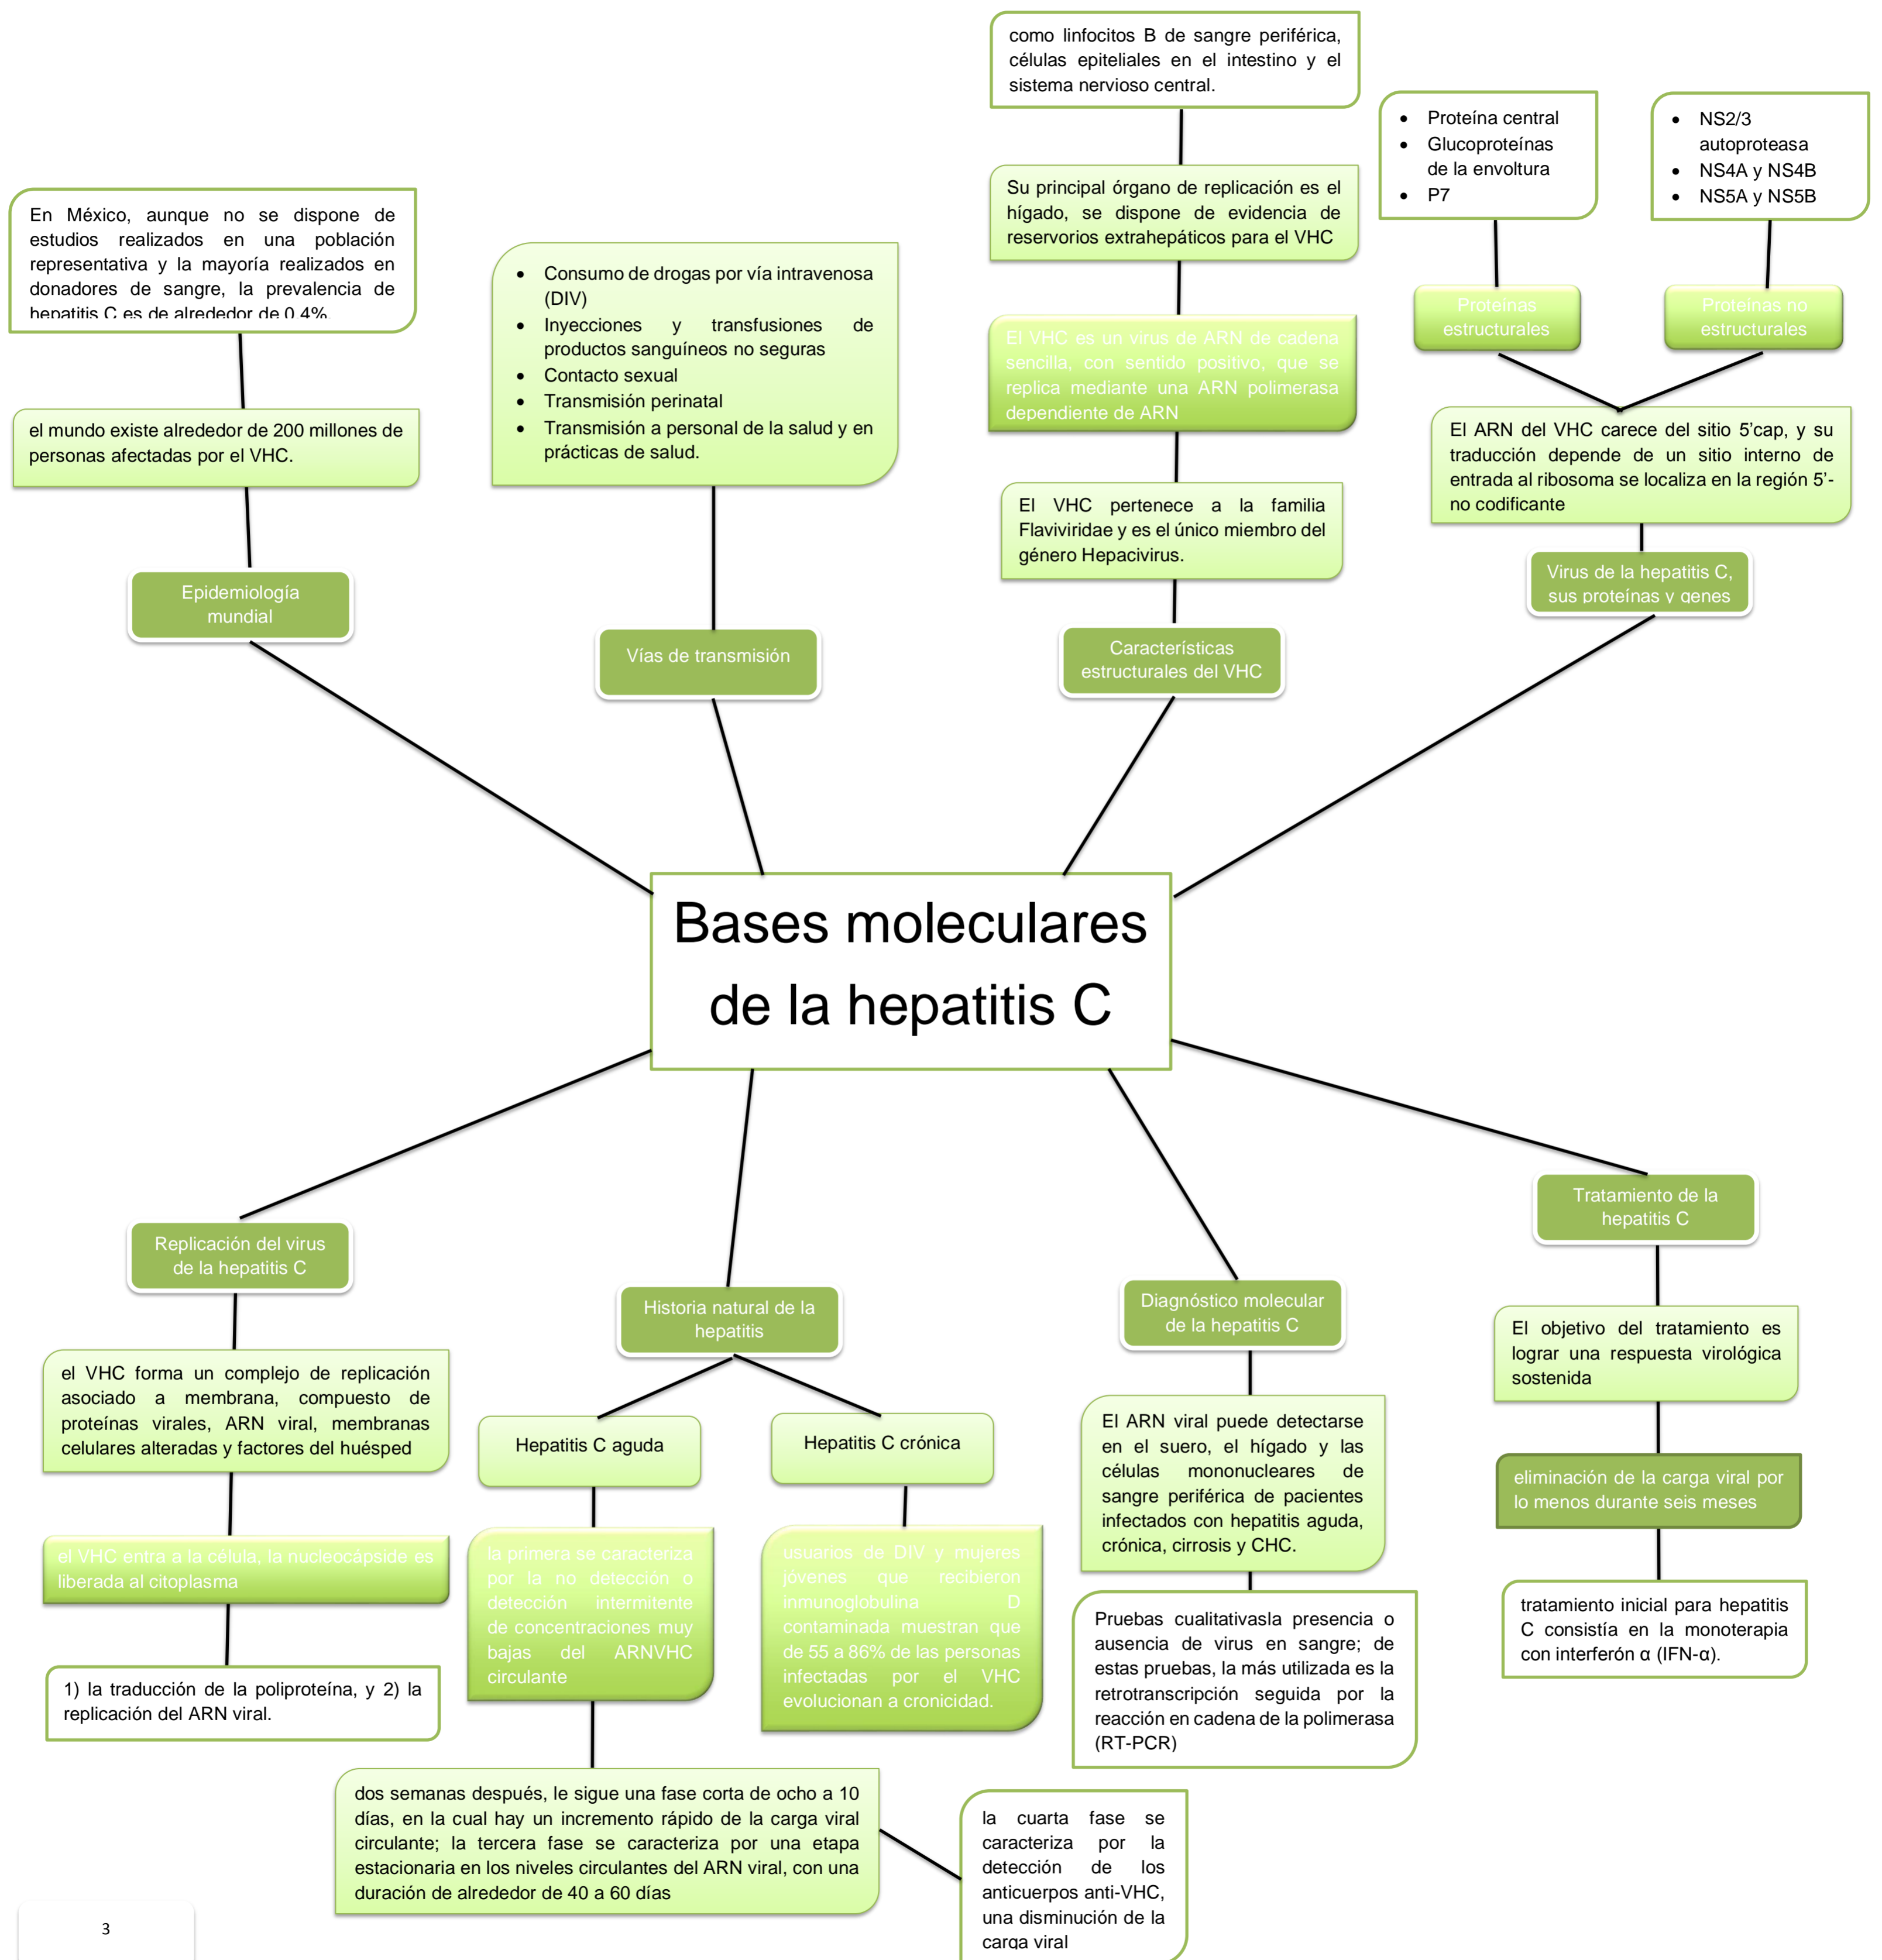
como linfocitos B de sangre periférica, células epiteliales en el intestino y el sistema nervioso central.

Su principal órgano de replicación es el hígado, se dispone de evidencia de reservorios extrahepáticos para el VHC

El VHC es un virus de ARN de cadena sencilla, con sentido positivo, que se replica mediante una ARN polimerasa dependiente de ARN

El VHC pertenece a la familia Flaviviridae y es el único miembro del género Hepacivirus.

Características estructurales del VHC

- Proteína central
- Glucoproteínas de la envoltura
- P7

- NS2/3 autoproteasa
- NS4A y NS4B
- NS5A y NS5B

Proteínas estructurales

Proteínas no estructurales

El ARN del VHC carece del sitio 5'cap, y su traducción depende de un sitio interno de entrada al ribosoma se localiza en la región 5'-no codificante

Virus de la hepatitis C, sus proteínas y genes

En México, aunque no se dispone de estudios realizados en una población representativa y la mayoría realizados en donadores de sangre, la prevalencia de hepatitis C es de alrededor de 0.4%

el mundo existe alrededor de 200 millones de personas afectadas por el VHC.

Epidemiología mundial

- Consumo de drogas por vía intravenosa (DIV)
- Inyecciones y transfusiones de productos sanguíneos no seguras
- Contacto sexual
- Transmisión perinatal
- Transmisión a personal de la salud y en prácticas de salud.

Vías de transmisión

Bases moleculares de la hepatitis C

Replicación del virus de la hepatitis C

el VHC forma un complejo de replicación asociado a membrana, compuesto de proteínas virales, ARN viral, membranas celulares alteradas y factores del huésped

el VHC entra a la célula, la nucleocápside es liberada al citoplasma

1) la traducción de la poliproteína, y 2) la replicación del ARN viral.

Historia natural de la hepatitis

Hepatitis C aguda

Hepatitis C crónica

la primera se caracteriza por la no detección o detección intermitente de concentraciones muy bajas del ARNVHC circulante

usuarios de DIV y mujeres jóvenes que recibieron inmunoglobulina D contaminada muestran que de 55 a 86% de las personas infectadas por el VHC evolucionan a cronicidad.

dos semanas después, le sigue una fase corta de ocho a 10 días, en la cual hay un incremento rápido de la carga viral circulante; la tercera fase se caracteriza por una etapa estacionaria en los niveles circulantes del ARN viral, con una duración de alrededor de 40 a 60 días

la cuarta fase se caracteriza por la detección de los anticuerpos anti-VHC, una disminución de la carga viral

Diagnóstico molecular de la hepatitis C

El ARN viral puede detectarse en el suero, el hígado y las células mononucleares de sangre periférica de pacientes infectados con hepatitis aguda, crónica, cirrosis y CHC.

Pruebas cualitativasla presencia o ausencia de virus en sangre; de estas pruebas, la más utilizada es la retrotranscripción seguida por la reacción en cadena de la polimerasa (RT-PCR)

Tratamiento de la hepatitis C

El objetivo del tratamiento es lograr una respuesta virológica sostenida

eliminación de la carga viral por lo menos durante seis meses

tratamiento inicial para hepatitis C consistía en la monoterapia con interferón α (IFN-α).

3